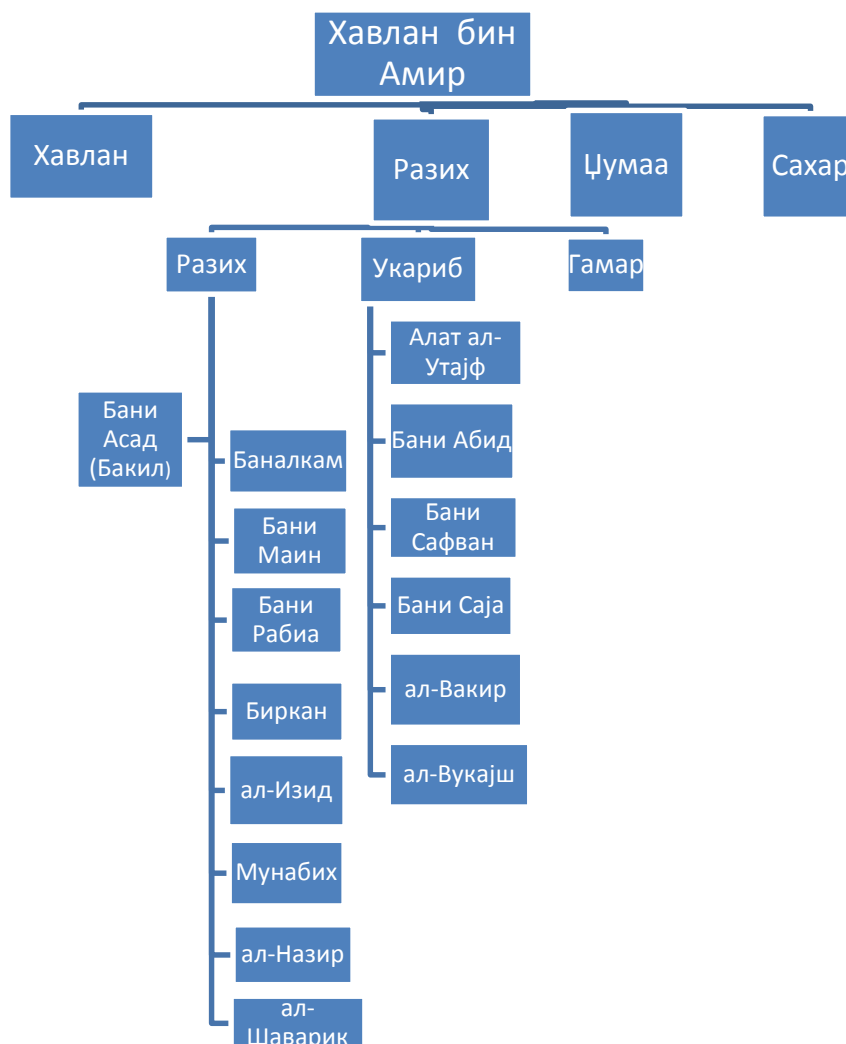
Хавлан бин Амир

Хавлан

Разих

Џумаа

Сахар

Разих

Укариб

Гамар

Бани Асад (Бакил)

Баналкам

Бани Маин

Бани Рабиа

Биркан

ал-Изид

Мунабих

ал-Назир

ал-Шаварик

Алат ал-Утајф

Бани Абид

Бани Сафван

Бани Саја

ал-Вакир

ал-Вукајш